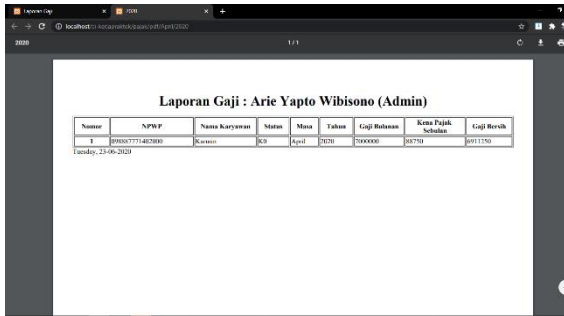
Laporan Gaji × 2020 × +

localhost/ci-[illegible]/pajak/pdf/April/2020

2020 1 / 1

Laporan Gaji : Arie Yapto Wibisono (Admin)

| Nomor | NPWP | Nama Karyawan | Status | Masa | Tahun | Gaji Bulanan | Kena Pajak Sebulan | Gaji Bersih |
|---|---|---|---|---|---|---|---|---|
| 1 | 898087771482800 | Kurnia | K0 | April | 2020 | 7000000 | 88750 | 6911250 |

Tuesday, 23-06-2020